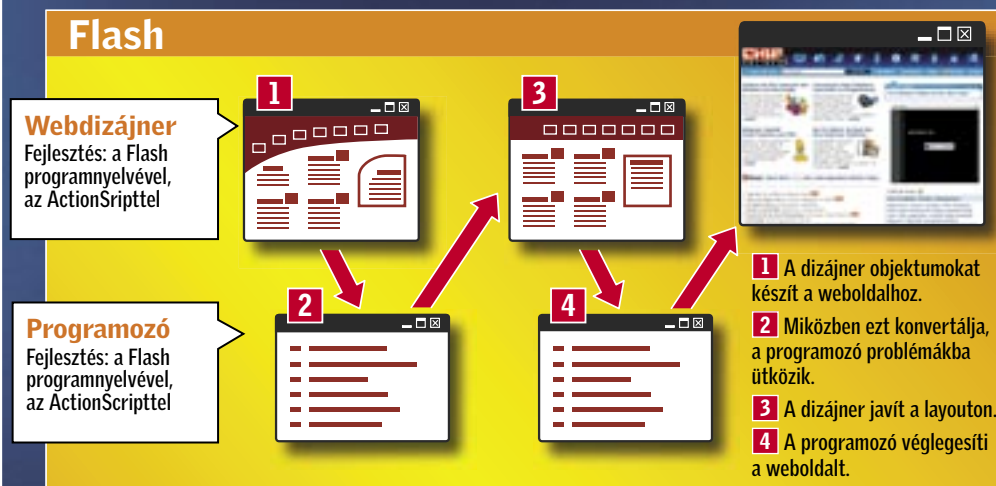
Flash

Webdizájner
Fejlesztés: a Flash programnyelvével, az ActionSripttel

Programozó
Fejlesztés: a Flash programnyelvével, az ActionScripttel

1

2

3

4

CHIP

1 A dizájner objektumokat készít a weboldalhoz.

2 Miközben ezt konvertálja, a programozó problémákba ütközik.

3 A dizájner javít a layouton.

4 A programozó véglegesíti a weboldalt.